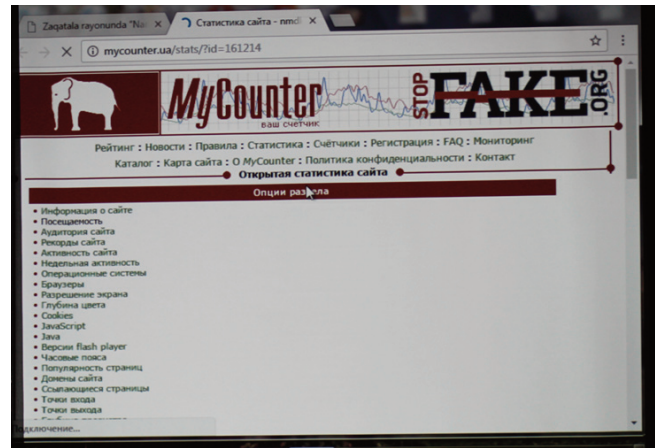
Zagatala rayonunda "Na ×
Статистика сайта - nmd ×

mycounter.ua/stats/?id=161214

MyCounter
ваш счетчик

STOP FAKE .ORG

Рейтинг : Новости : Правила : Статистика : Счётчики : Регистрация : FAQ : Мониторинг
Каталог : Карта сайта : О MyCounter : Политика конфиденциальности : Контакт

Открытая статистика сайта

Опции раздела

• Информация о сайте
• Посещаемость
• Аудитория сайта
• Рекорды сайта
• Активность сайта
• Недельная активность
• Операционные системы
• Браузеры
• Разрешение экрана
• Глубина цвета
• Cookies
• JavaScript
• Java
• Версии flash player
• Часовые пояса
• Популярность страниц
• Домены сайта
• Ссылающиеся страницы
• Точки входа
• Точки выхода

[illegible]ключение...